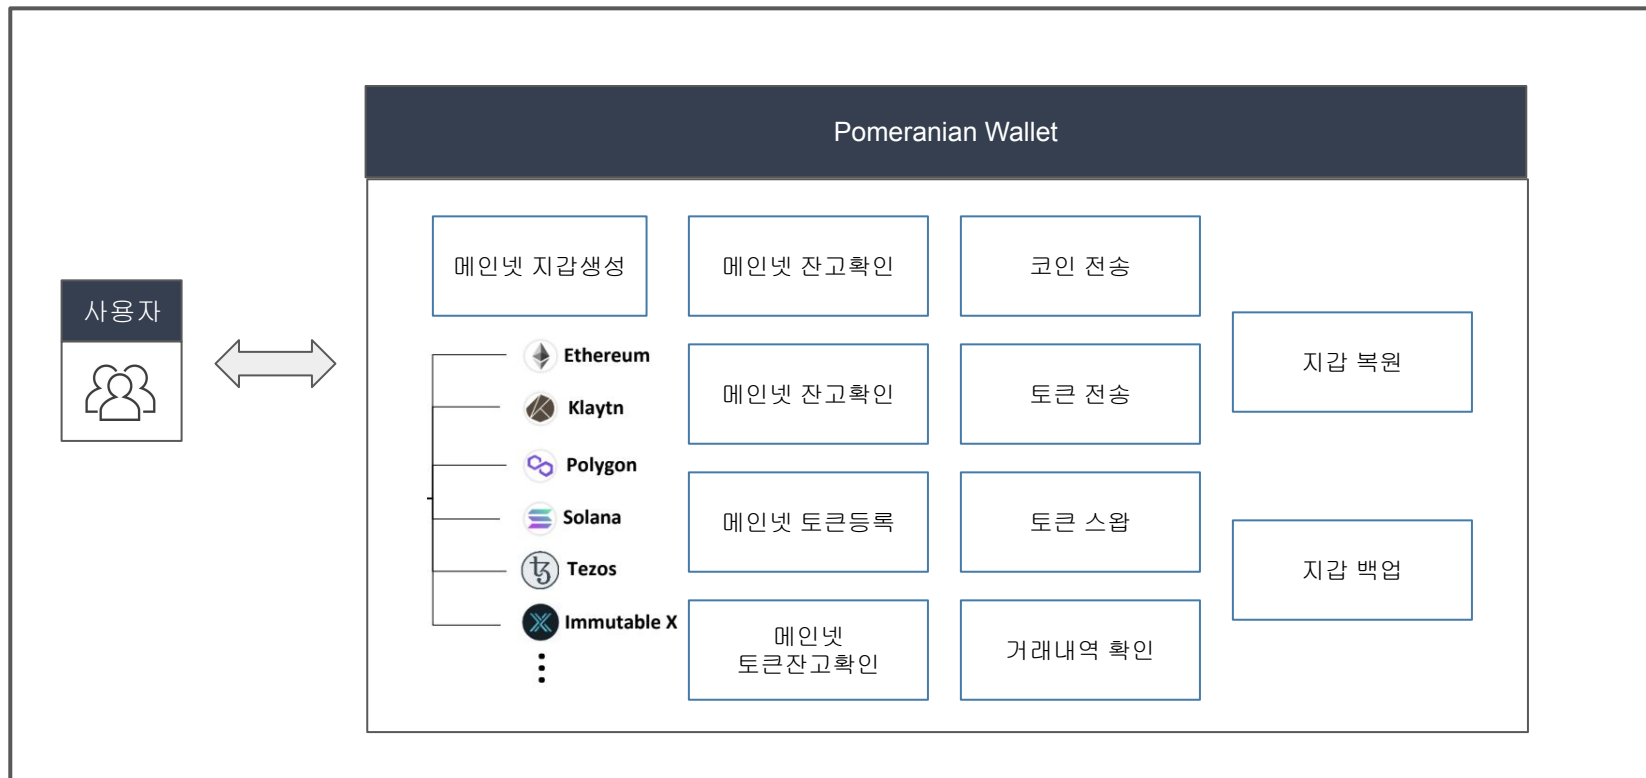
사용자

Pomeranian Wallet

메인넷 지갑생성

메인넷 잔고확인

코인 전송

Ethereum

Klaytn

Polygon

Solana

Tezos

Immutable X

메인넷 잔고확인

토큰 전송

지갑 복원

메인넷 토큰등록

토큰 스왑

지갑 백업

메인넷 토큰잔고확인

거래내역 확인